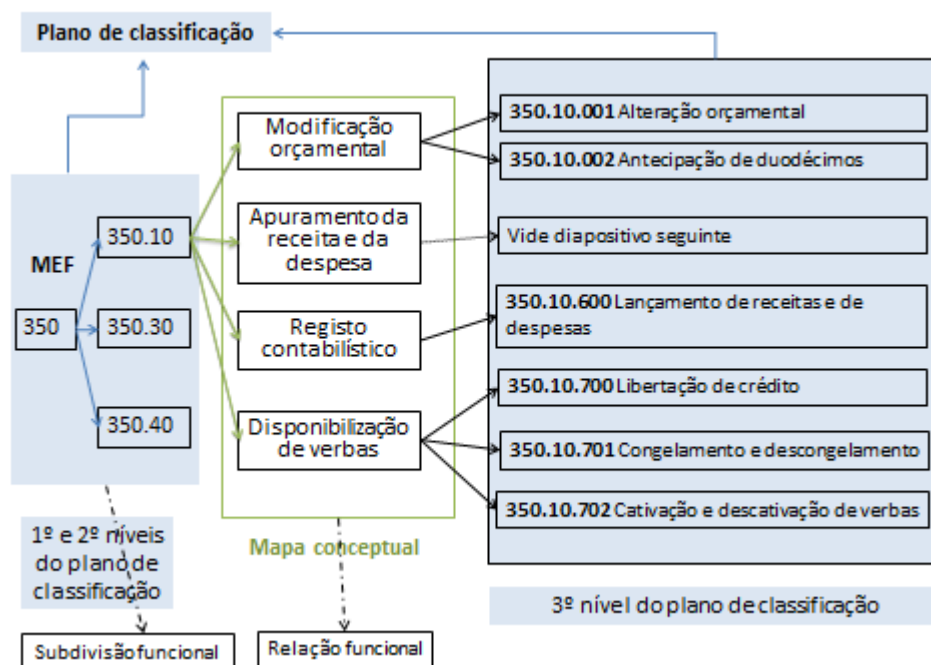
Plano de classificação

MEF

350

350.10

350.30

350.40

1º e 2º níveis do plano de classificação

Subdivisão funcional

Modificação orçamental

Apuramento da receita e da despesa

Registo contabilístico

Disponibilização de verbas

Mapa conceptual

Relação funcional

350.10.001 Alteração orçamental

350.10.002 Antecipação de duodécimos

Vide diapositivo seguinte

350.10.600 Lançamento de receitas e de despesas

350.10.700 Libertação de crédito

350.10.701 Congelamento e descongelamento

350.10.702 Cativação e descativação de verbas

3º nível do plano de classificação